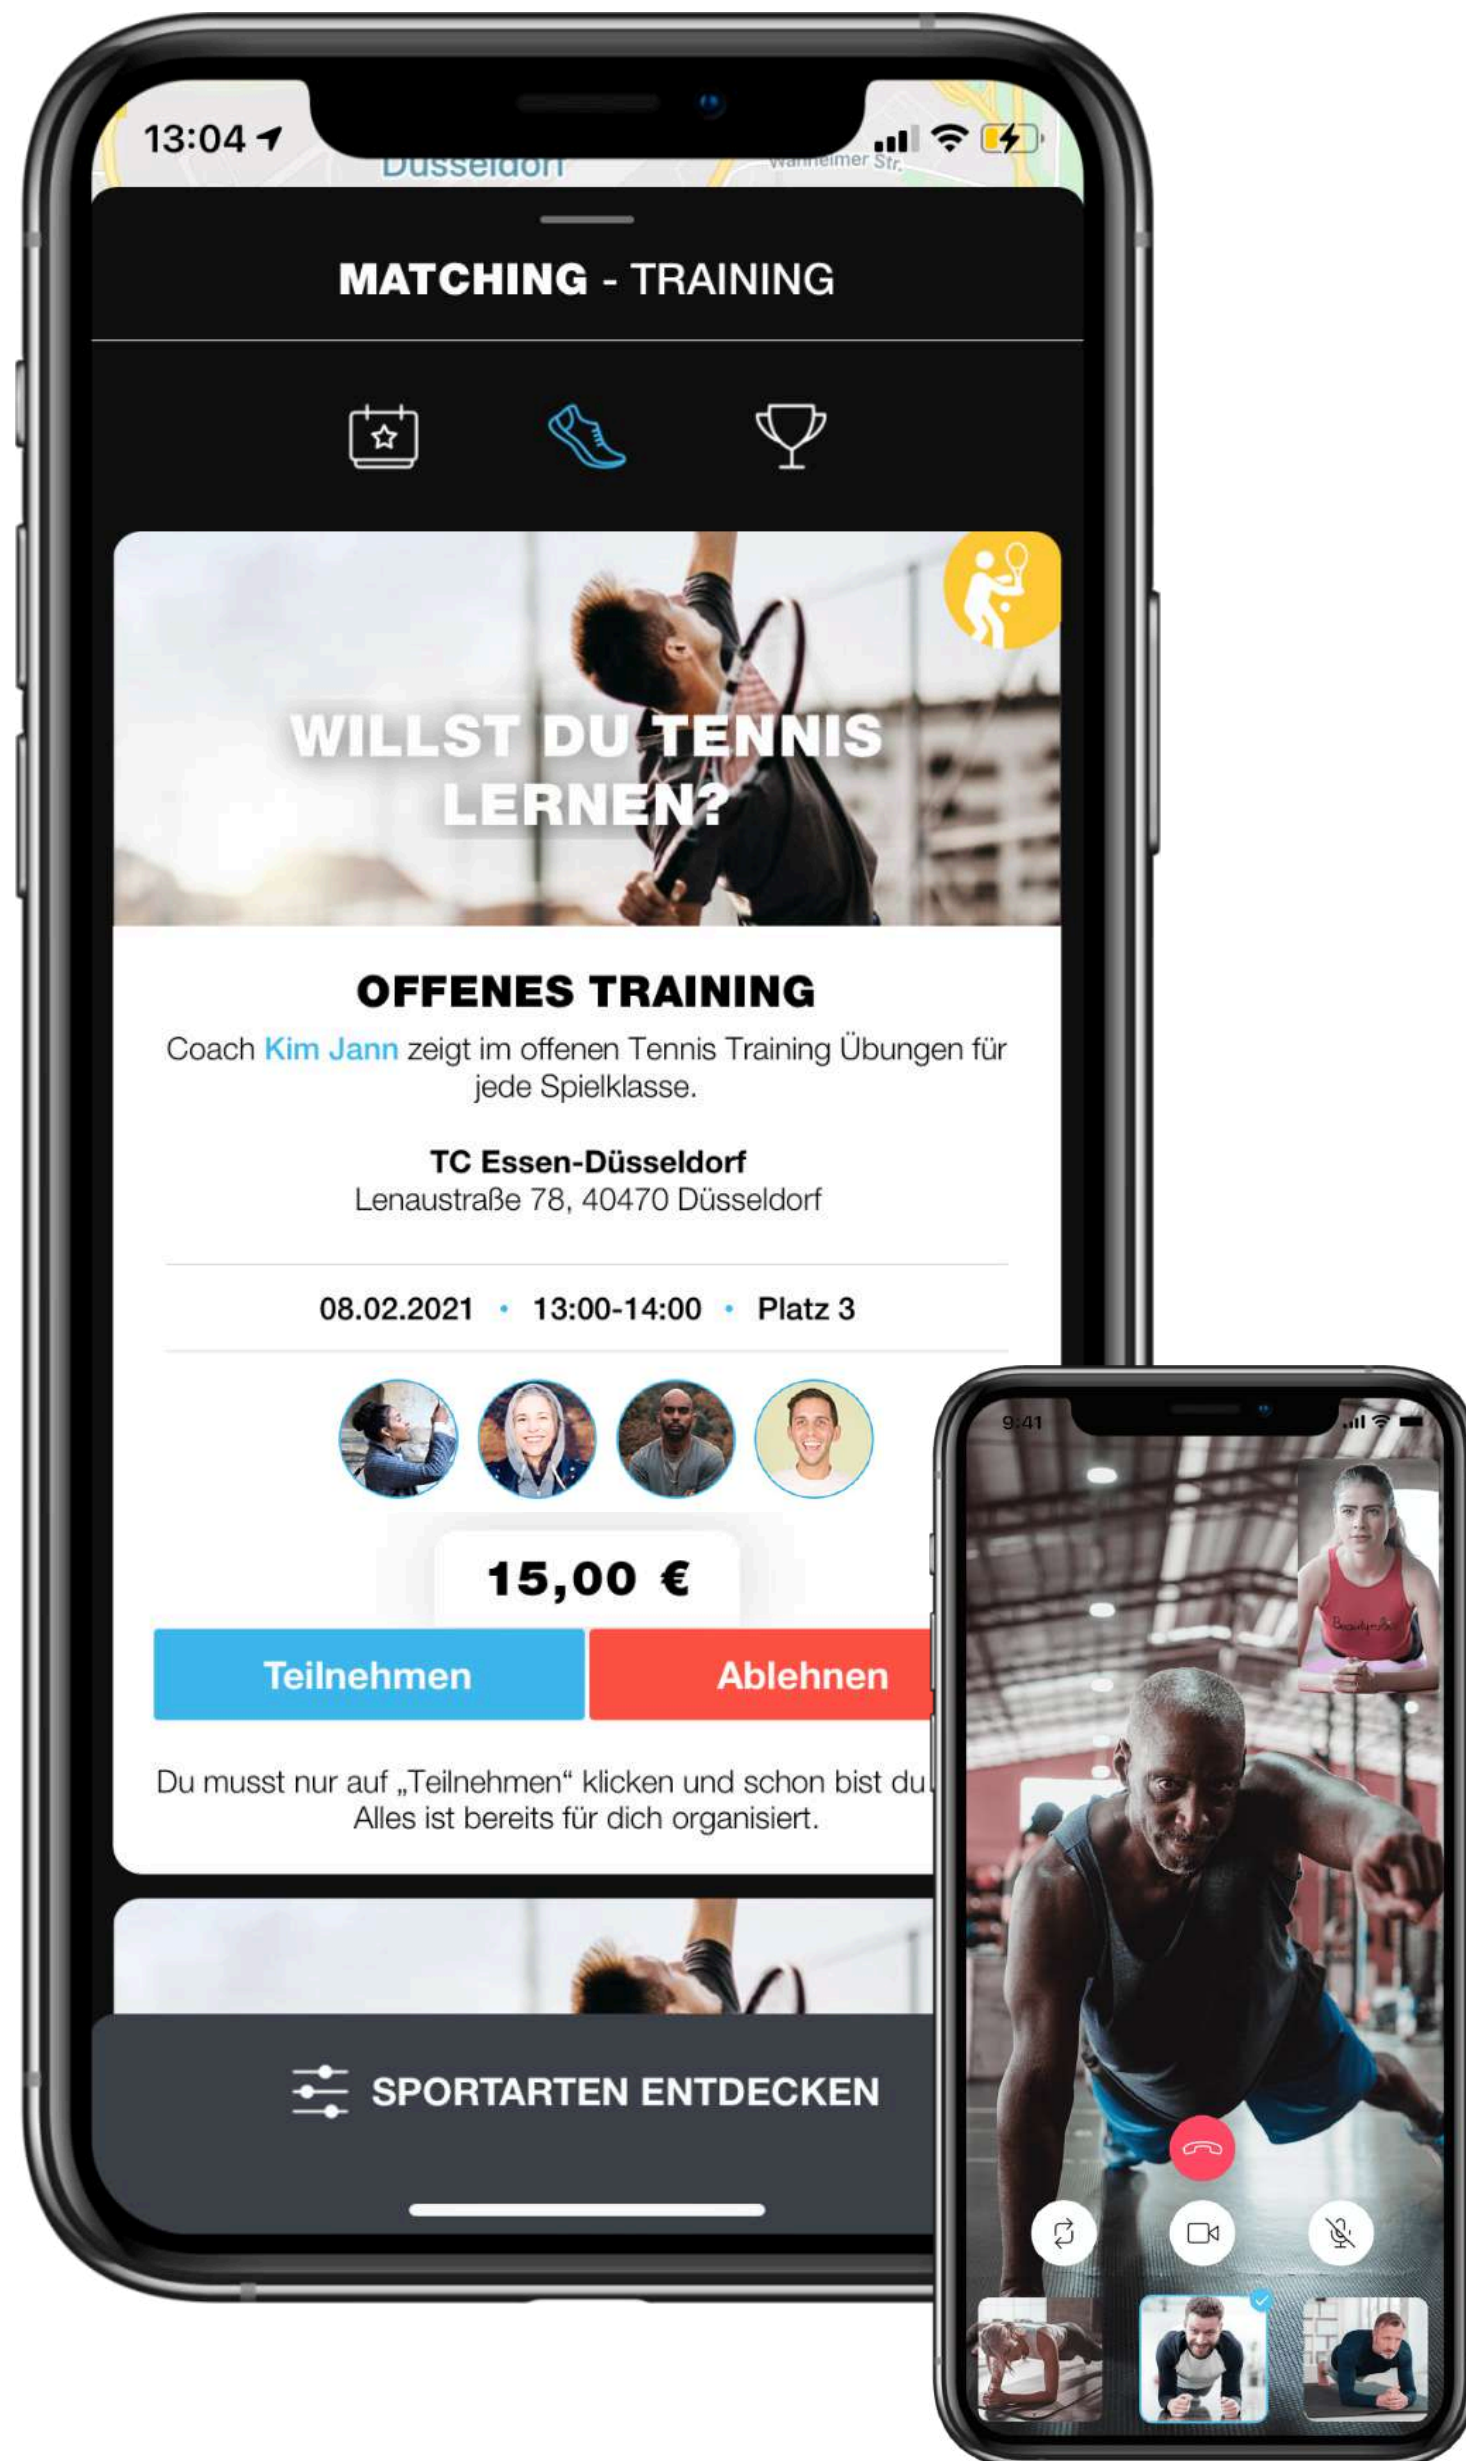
13:04

Düsseldorf

Wanheimer Str.

MATCHING - TRAINING

WILLST DU TENNIS LERNEN?

OFFENES TRAINING

Coach Kim Jann zeigt im offenen Tennis Training Übungen für jede Spielklasse.

TC Essen-Düsseldorf
Lenaustraße 78, 40470 Düsseldorf

08.02.2021 • 13:00-14:00 • Platz 3

15,00 €

Teilnehmen

Ablehnen

Du musst nur auf „Teilnehmen“ klicken und schon bist du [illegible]
Alles ist bereits für dich organisiert.

SPORTARTEN ENTDECKEN

9:41